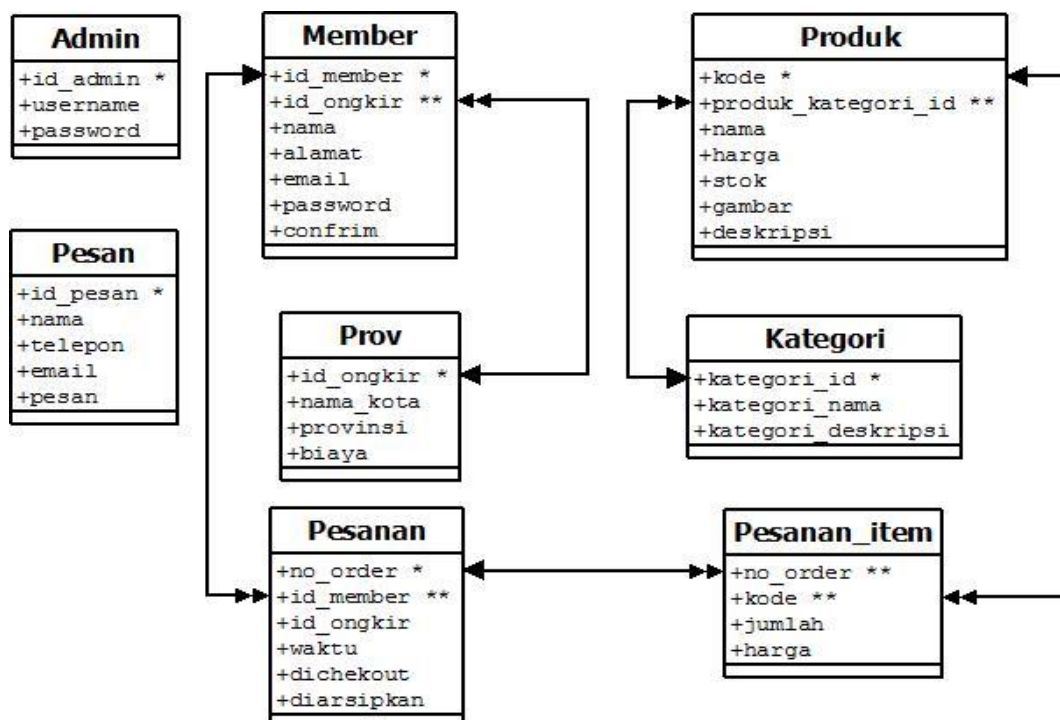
Admin
+id_admin *
+username
+password

Member
+id_member *
+id_ongkir **
+nama
+alamat
+email
+password
+confrim

Produk
+kode *
+produk_kategori_id **
+nama
+harga
+stok
+gambar
+deskripsi

Pesan
+id_pesan *
+nama
+telepon
+email
+pesan

Prov
+id_ongkir *
+nama_kota
+provinsi
+biaya

Kategori
+kategori_id *
+kategori_nama
+kategori_deskripsi

Pesanan
+no_order *
+id_member **
+id_ongkir
+waktu
+dichekout
+diarsipkan

Pesanan_item
+no_order **
+kode **
+jumlah
+harga